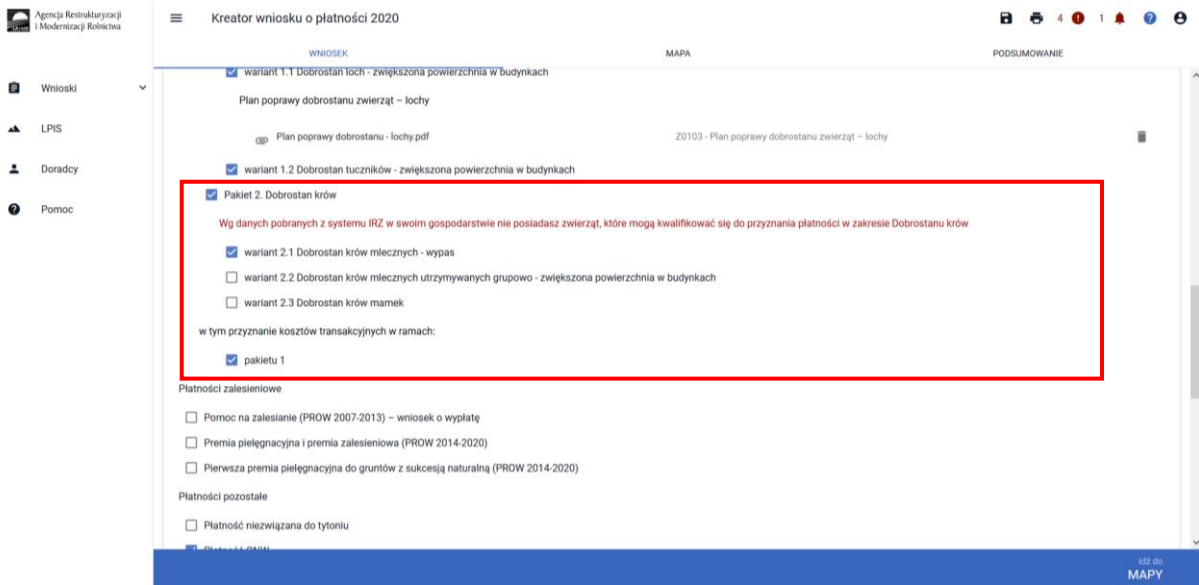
Agencja Restrukturyzacji i Modernizacji Rolnictwa

Kreator wniosku o płatności 2020

4 1

WNIOSEK
MAPA
PODSUMOWANIE

Wnioski
LPIS
Doradcy
Pomoc

wariant 1.1 Dobrostan loch - zwiększona powierzchnia w budynkach

Plan poprawy dobrostanu zwierząt – lochy

Plan poprawy dobrostanu - lochy.pdf
Z0103 - Plan poprawy dobrostanu zwierząt – lochy

wariant 1.2 Dobrostan tuczników - zwiększona powierzchnia w budynkach

Pakiet 2. Dobrostan krów

Wg danych pobranych z systemu IRZ w swoim gospodarstwie nie posiadasz zwierząt, które mogą kwalifikować się do przyznania płatności w zakresie Dobrostanu krów

wariant 2.1 Dobrostan krów mlecznych - wypas

wariant 2.2 Dobrostan krów mlecznych utrzymywanych grupowo - zwiększona powierzchnia w budynkach

wariant 2.3 Dobrostan krów mamek

w tym przyznanie kosztów transakcyjnych w ramach:

pakietu 1

Płatności zalesieniowe

Pomoc na zalesianie (PROW 2007-2013) – wniosek o wypłatę

Premia pielęgnacyjna i premia zalesieniowa (PROW 2014-2020)

Pierwsza premia pielęgnacyjna do gruntów z sukcesją naturalną (PROW 2014-2020)

Płatności pozostałe

Płatność niezwiązana do tytoniu

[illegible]

Idź do
MAPY